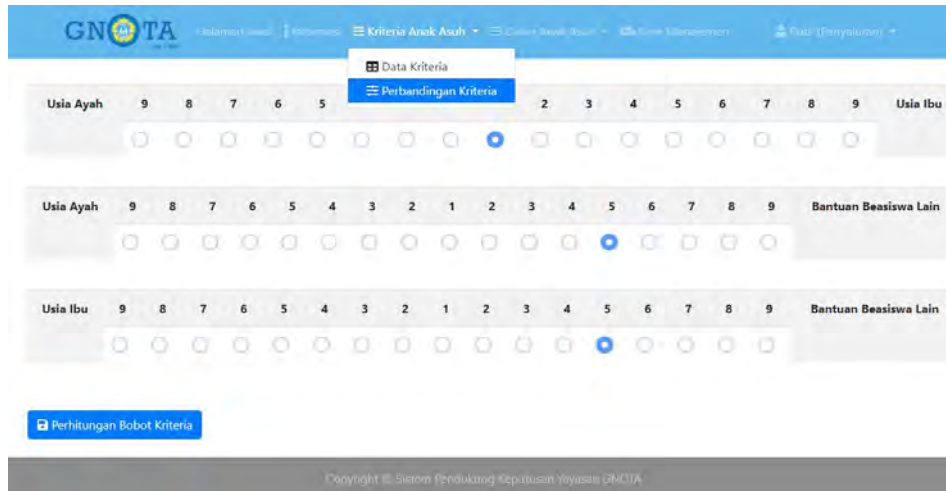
GNOTA

Halaman Awal | Informasi | Kriteria Anak Asuh ▾ | Calon Anak Asuh ▾ | User Manajemen | Staf (Penyaluran) ▾

Data Kriteria
Perbandingan Kriteria

| Usia Ayah | 9 | 8 | 7 | 6 | 5 | | | | | 2 | 3 | 4 | 5 | 6 | 7 | 8 | 9 | Usia Ibu |
|---|---|---|---|---|---|---|---|---|---|---|---|---|---|---|---|---|---|---|

| Usia Ayah | 9 | 8 | 7 | 6 | 5 | 4 | 3 | 2 | 1 | 2 | 3 | 4 | 5 | 6 | 7 | 8 | 9 | Bantuan Beasiswa Lain |
|---|---|---|---|---|---|---|---|---|---|---|---|---|---|---|---|---|---|---|

| Usia Ibu | 9 | 8 | 7 | 6 | 5 | 4 | 3 | 2 | 1 | 2 | 3 | 4 | 5 | 6 | 7 | 8 | 9 | Bantuan Beasiswa Lain |
|---|---|---|---|---|---|---|---|---|---|---|---|---|---|---|---|---|---|---|

Perhitungan Bobot Kriteria

Copyright © Sistem Pendukung Keputusan Yayasan GNOTA